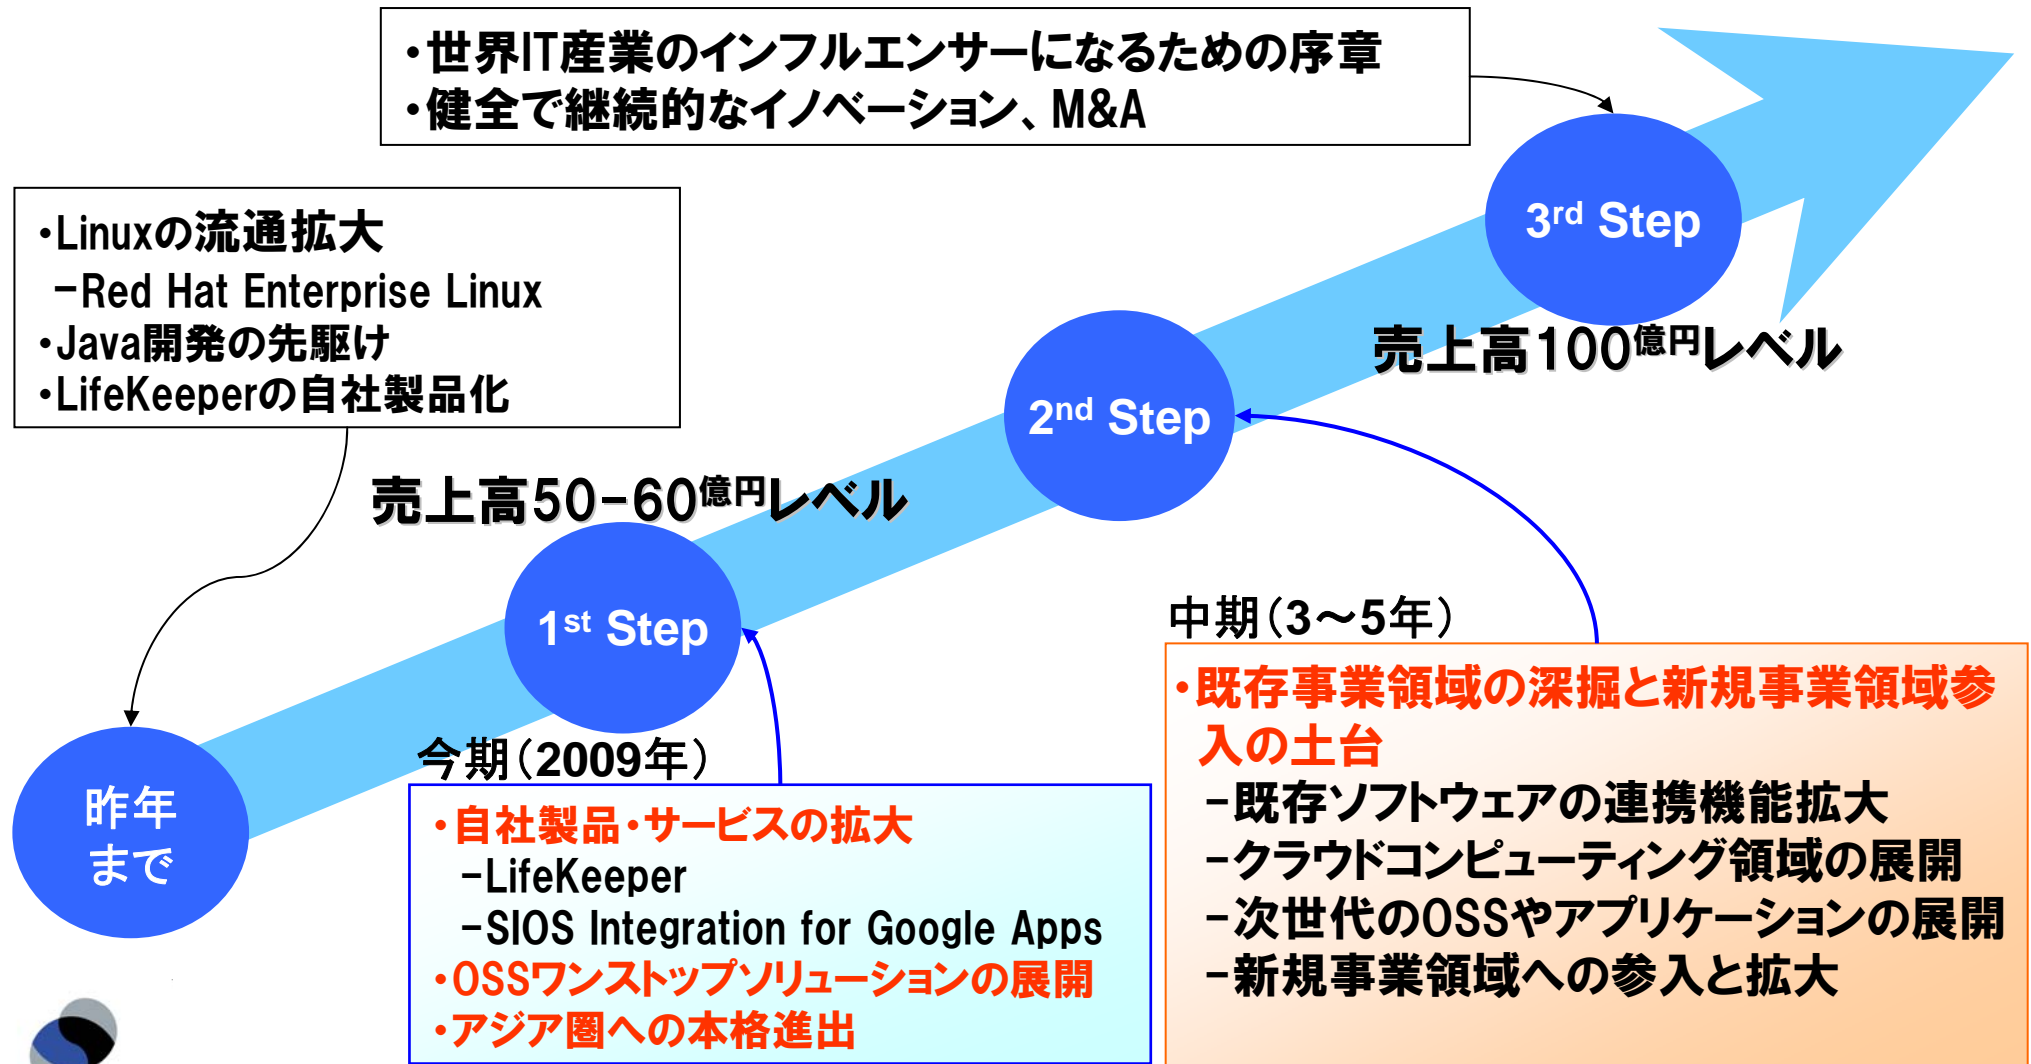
•世界IT産業のインフルエンサーになるための序章
•健全で継続的なイノベーション、M&A

•Linuxの流通拡大
－Red Hat Enterprise Linux
•Java開発の先駆け
•LifeKeeperの自社製品化

3$^{rd}$ Step

売上高100$^{億円}$レベル

2$^{nd}$ Step

売上高50-60$^{億円}$レベル

1$^{st}$ Step

中期（3～5年）

•既存事業領域の深掘と新規事業領域参入の土台
－既存ソフトウェアの連携機能拡大
－クラウドコンピューティング領域の展開
－次世代のOSSやアプリケーションの展開
－新規事業領域への参入と拡大

昨年まで

今期（2009年）

•自社製品•サービスの拡大
－LifeKeeper
－SIOS Integration for Google Apps
•OSSワンストップソリューションの展開
•アジア圏への本格進出